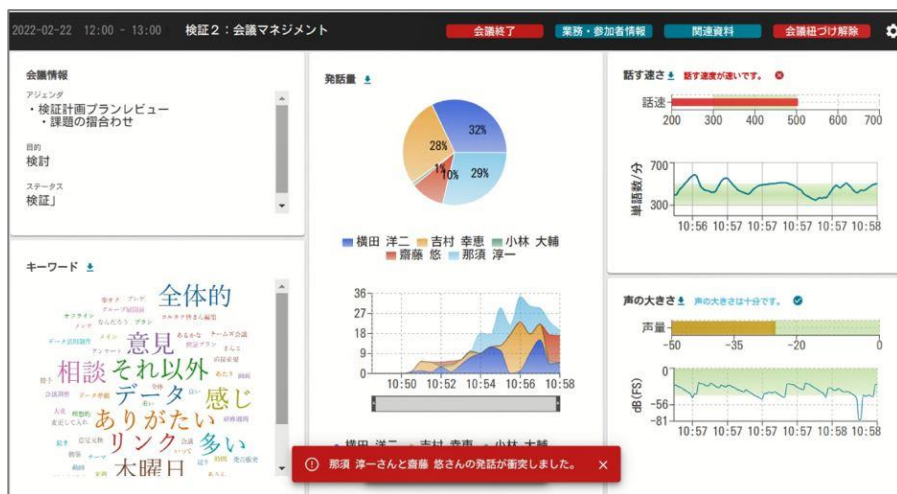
2022-02-22 12:00 - 13:00 検証2：会議マネジメント

会議終了 業務・参加者情報 関連資料 会議紐づけ解除

会議情報

アジェンダ
・検証計画プランレビュー
・課題の擦合わせ

目的
検討

ステータス
検証」

キーワード

全体的
意見
相談
それ以外
データ
感じ
ありがたい
リンク
多い
木曜日

発話量

32%
28%
1%
10%
29%

横田 洋二 吉村 幸恵 小林 大輔 齋藤 悠 那須 淳一

36
27
18
9
0
10:50 10:52 10:54 10:56 10:58

話す速さ 話す速度が速いです。

話速
200 300 400 500 600 700

単語数/分
700
300
10:56 10:57 10:57 10:57 10:57 10:58

声の大きさ 声の大きさは十分です。

声量
-50 -35 -20 0

dB(FS)
0
-56
-81
10:57 10:57 10:57 10:57 10:58 10:58

那須 淳一さんと齋藤 悠さんの発話が衝突しました。 ×